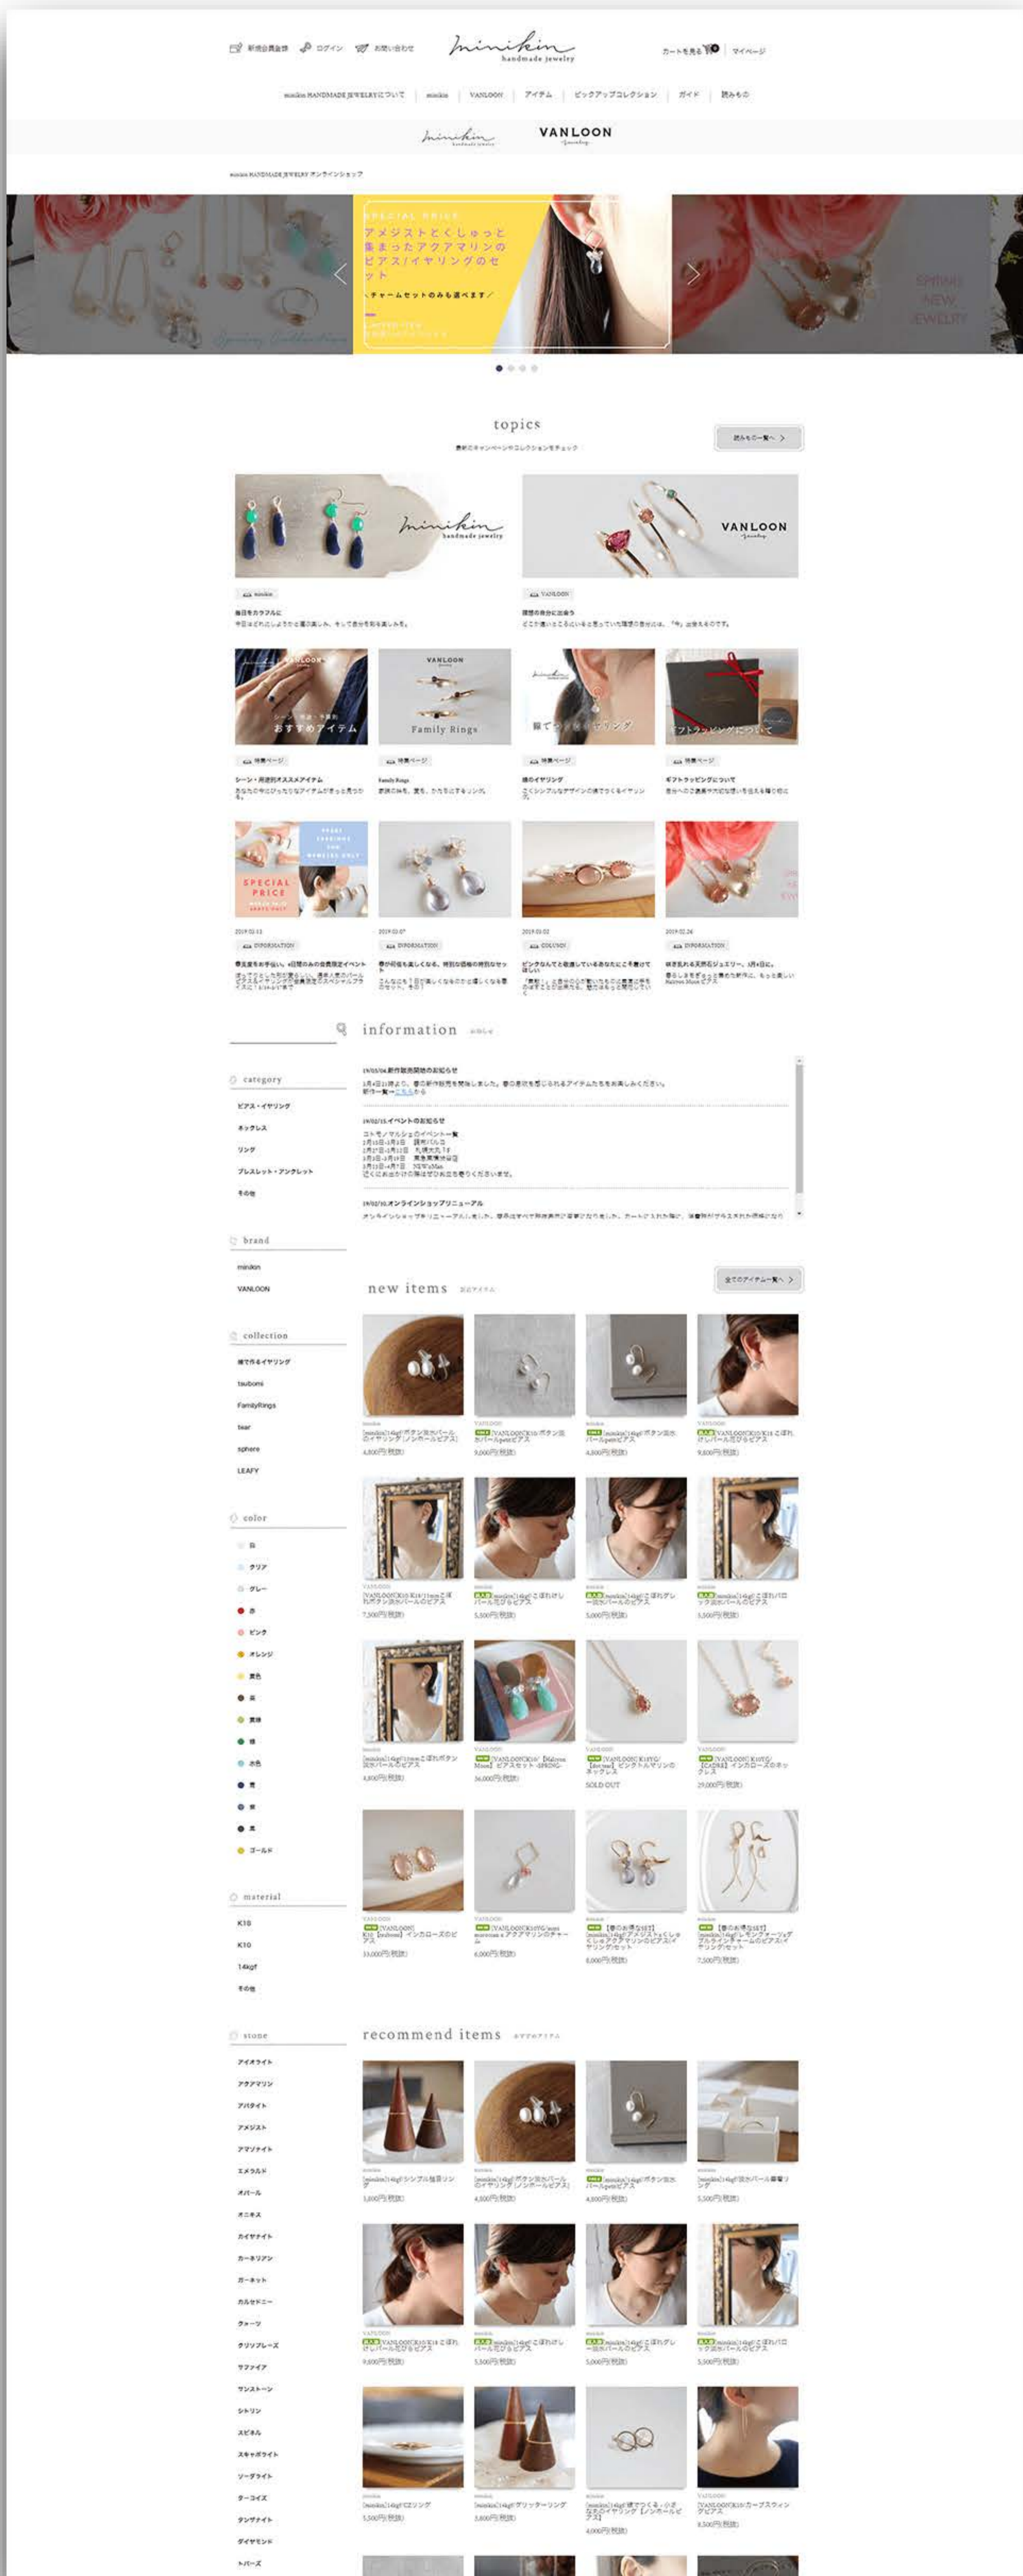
新規会員登録 ログイン お問い合わせ

minikin handmade jewelry

カートを見る マイページ

minikin HANDMADE JEWELRYについて | minikin | VANLOON | アイテム | ピックアップコレクション | ガイド | 読みもの

minikin handmade jewelry VANLOON

minikin HANDMADE JEWELRY オンラインショップ

SPECIAL PRICE
アメジストとくしゅっと集まったアクアマリンのピアス/イヤリングのセット
チャームセットのみも選べます/

SPRING NEW JEWELRY

topics

読みもの一覧へ >

minikin handmade jewelry

VANLOON

minikin
毎日をカラフルに

VANLOON
理想の自分に出会う

おすすめアイテム

Family Rings

ギフトラッピングについて

特集ページ
シーン・用途別オススメアイテム

特集ページ
Family Rings

特集ページ
揺れイヤリング

特集ページ
ギフトラッピングについて

SPECIAL PRICE

INFORMATION

INFORMATION

COLUMN

INFORMATION

information

category
ピアス・イヤリング
ネックレス
リング
ブレスレット・アンクレット
その他

19/03/04 新作販売開始のお知らせ

19/02/15 イベントのお知らせ

19/02/01 オンラインショップリニューアル

brand
minikin
VANLOON

new items

全てのアイテム一覧へ >

collection
揺れるイヤリング
tsubomi
FamilyRings
tear
sphere
LEAFY

color
白
クリア
グレー
赤
ピンク
オレンジ
黄色
茶
黄緑
緑
水色
青
紫
黒
ゴールド

SOLD OUT

material
K18
K10
14kgf
その他

stone
アイオライト
アクアマリン
アパタイト
アメジスト
アマゾナイト
エメラルド
オパール
オニキス
カイヤナイト
カーネリアン
ガーネット
カルセドニー
クォーツ
クリソプレーズ
サファイア
サンストーン
シトリン
スピネル
スキャポライト
ソーダライト
ターコイズ
タンザナイト
ダイヤモンド
トパーズ

recommend items